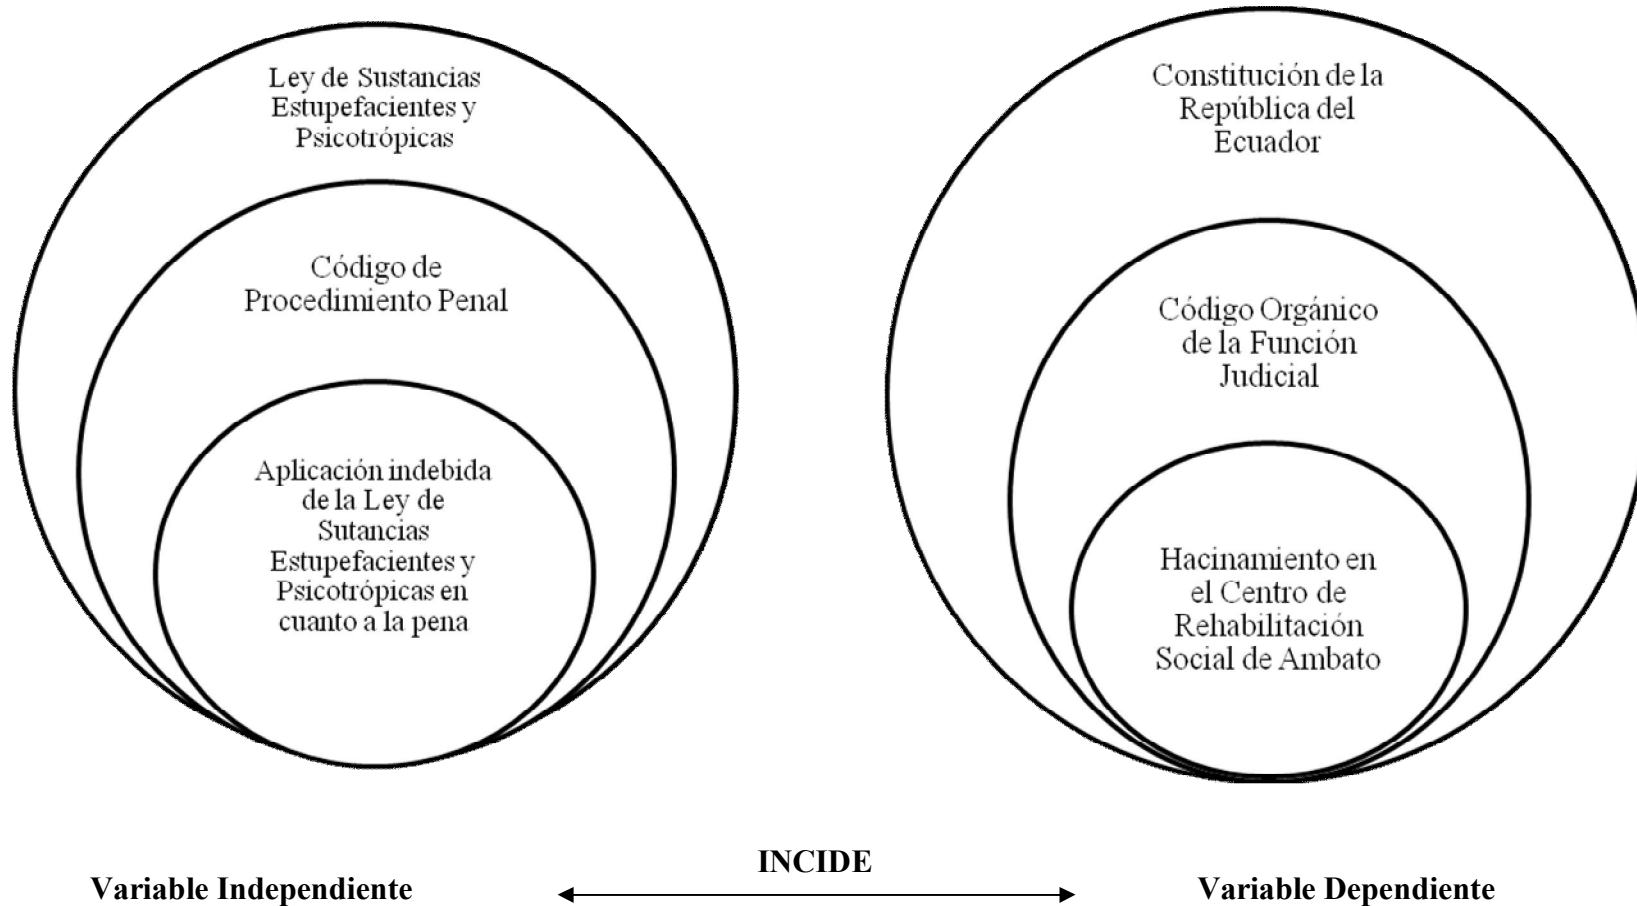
Ley de Sustancias Estupefacientes y Psicotrópicas

Código de Procedimiento Penal

Aplicación indebida de la Ley de Sutancias Estupefacientes y Psicotrópicas en cuanto a la pena

Constitución de la República del Ecuador

Código Orgánico de la Función Judicial

Hacinamiento en el Centro de Rehabilitación Social de Ambato

Variable Independiente

INCIDE

Variable Dependiente